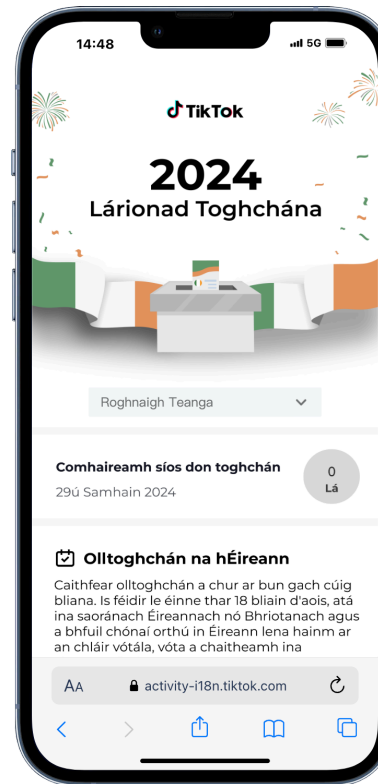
14:48

5G

TikTok

2024
Lárionad Toghchána

Roghnaigh Teanga

Comhaireamh síos don toghchán
29ú Samhain 2024

0
Lá

Olltoghchán na hÉireann

Caithfear olltoghchán a chur ar bun gach cúig bliana. Is féidir le éinne thar 18 bliain d'aois, atá ina saoránach Éireannach nó Bhriotanach agus a bhfuil chónaí orthú in Éireann lena hainm ar an chláir vótála, vóta a chaitheamh ina

AA activity-i18n.tiktok.com